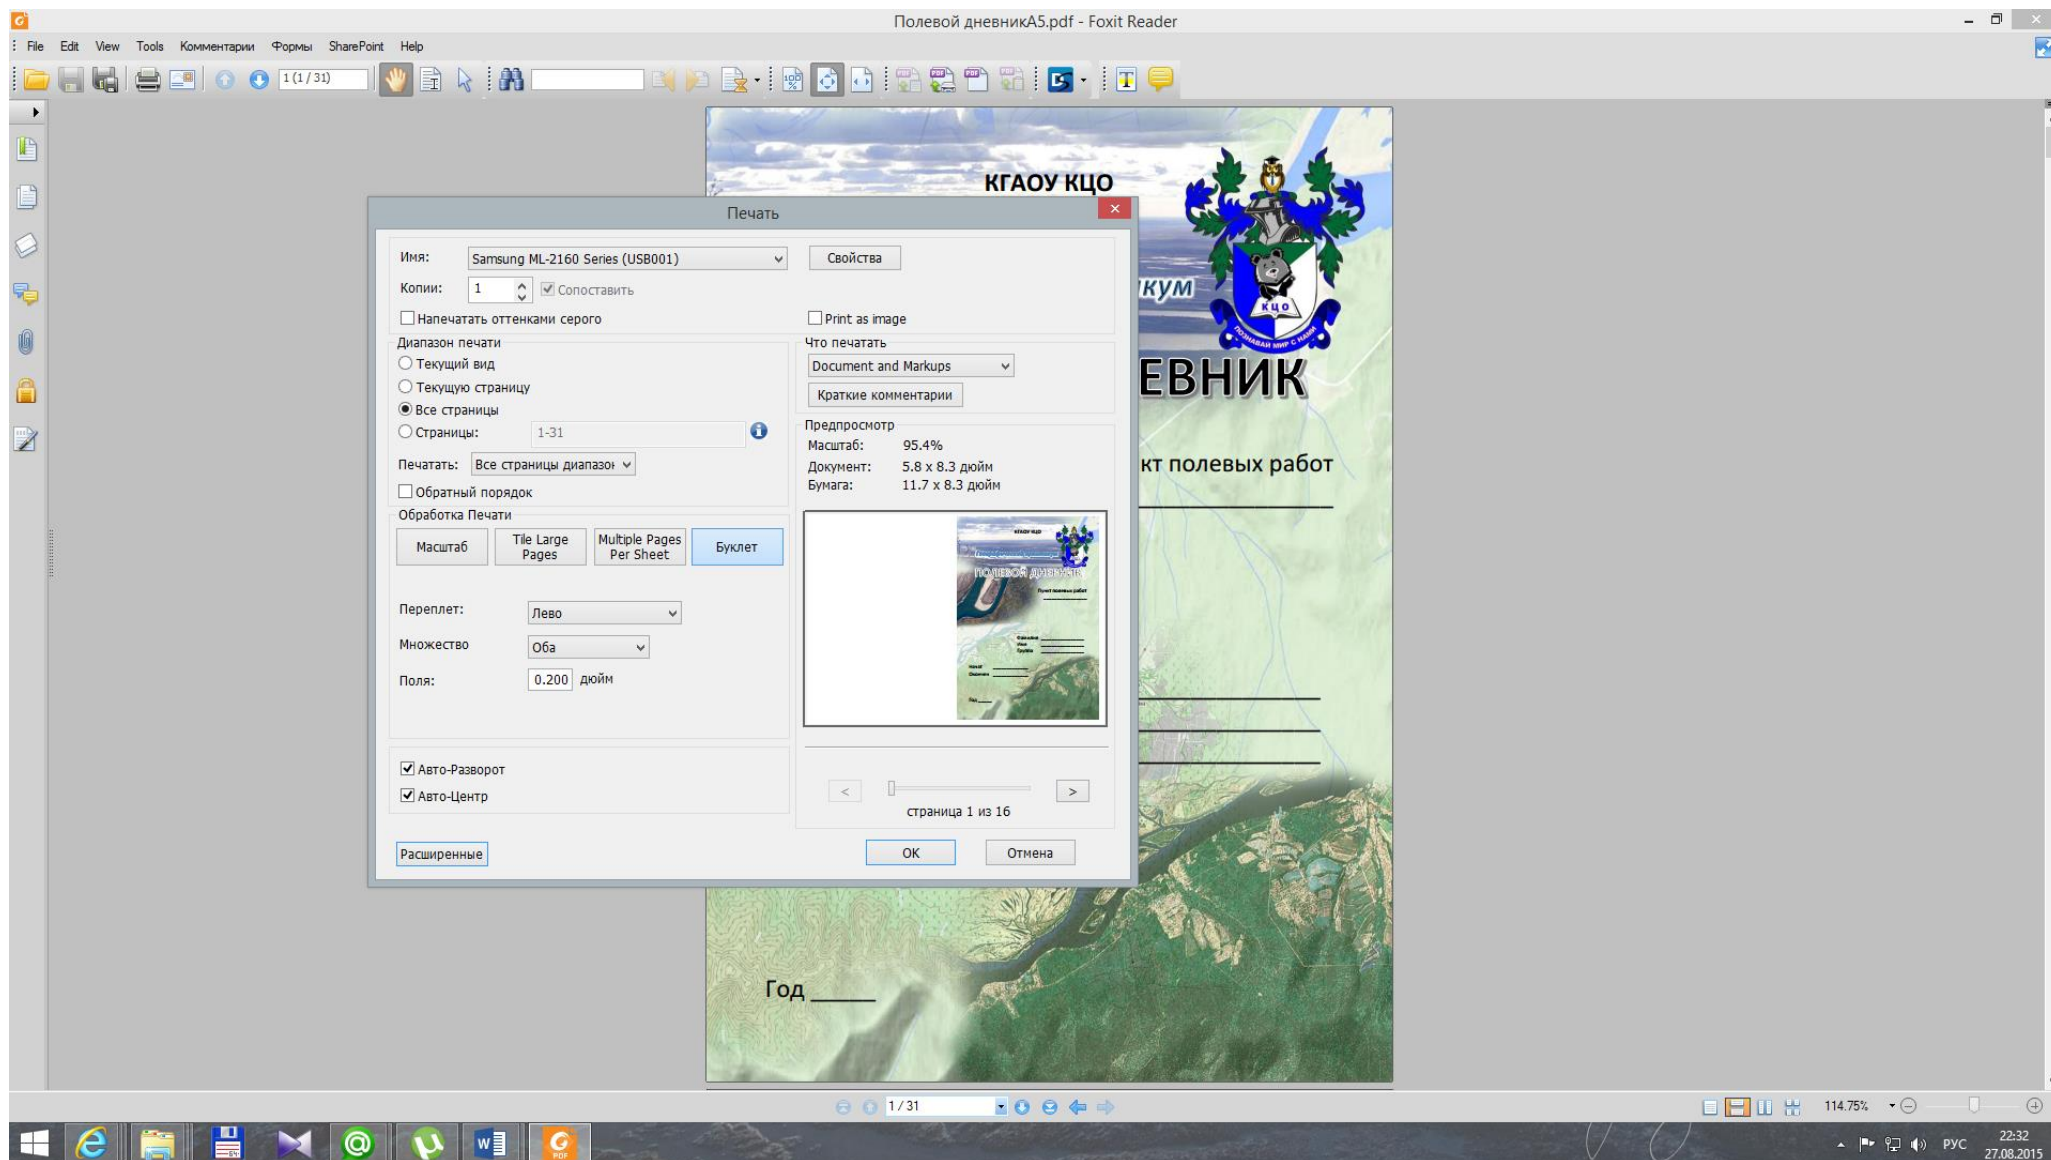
Полевой дневникА5.pdf - Foxit Reader

File Edit View Tools Комментарии Формы SharePoint Help

1 (1 / 31)

КГАОУ КЦО

кум

ЕВНИК

кт полевых работ

Год _____

Печать

Имя: Samsung ML-2160 Series (USB001)
Свойства
Копии: 1
Сопоставить
Напечатать оттенками серого
Print as image

Диапазон печати
Текущий вид
Текущую страницу
Все страницы
Страницы: 1-31
Печатать: Все страницы диапазон
Обратный порядок

Что печатать
Document and Markups
Краткие комментарии

Предпросмотр
Масштаб: 95.4%
Документ: 5.8 x 8.3 дюйм
Бумага: 11.7 x 8.3 дюйм

Обработка Печати
Масштаб
Tile Large Pages
Multiple Pages Per Sheet
Буклет

Переплет: Лево
Множество Оба
Поля: 0.200 дюйм

Авто-Разворот
Авто-Центр

<
>
страница 1 из 16

Расширенные
OK
Отмена

1 / 31

114.75%

РУС
22:32
27.08.2015